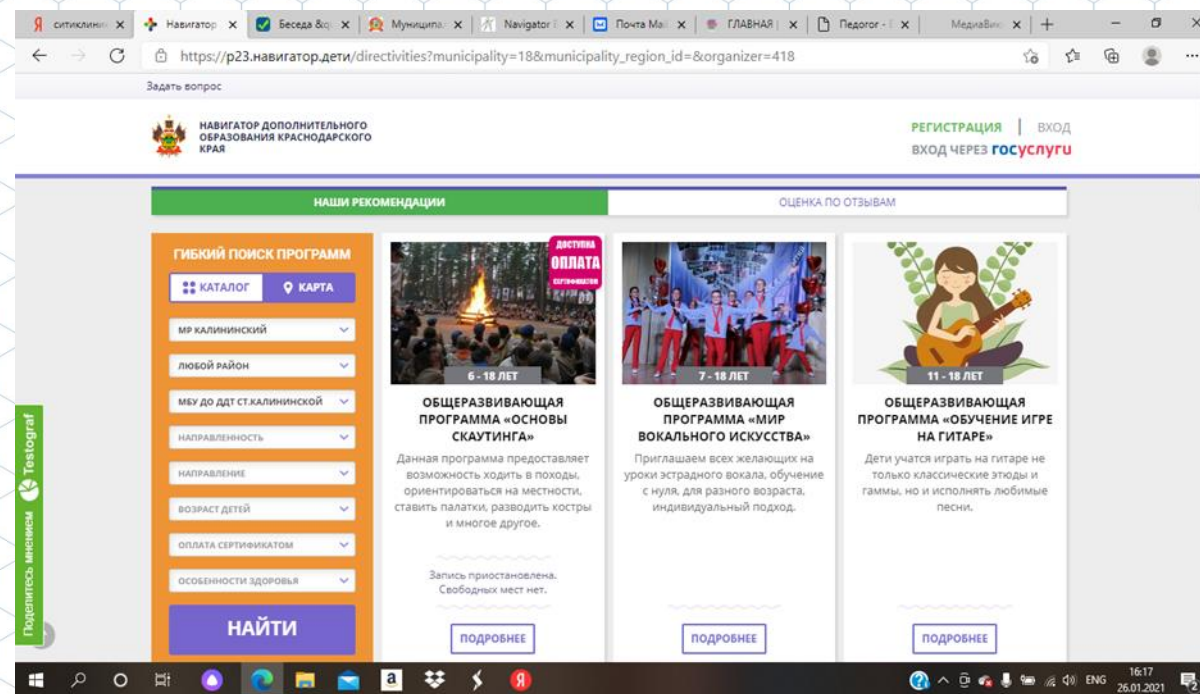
ситиклиник | Навигатор | Беседа &q | Муниципал | Navigator | Почта Ma | ГЛАВНАЯ | Педогог - | МедиаВик

https://p23.навигатор.дети/directivities?municipality=18&municipality_region_id=&organizer=418

Задать вопрос

НАВИГАТОР ДОПОЛНИТЕЛЬНОГО ОБРАЗОВАНИЯ КРАСНОДАРСКОГО КРАЯ

РЕГИСТРАЦИЯ | ВХОД
ВХОД ЧЕРЕЗ госуслуги

НАШИ РЕКОМЕНДАЦИИ | ОЦЕНКА ПО ОТЗЫВАМ

ГИБКИЙ ПОИСК ПРОГРАММ
КАТАЛОГ | КАРТА
МР КАЛИНИНСКИЙ
ЛЮБОЙ РАЙОН
МБУ ДО ДДТ СТ.КАЛИНИНСКОЙ
НАПРАВЛЕННОСТЬ
НАПРАВЛЕНИЕ
ВОЗРАСТ ДЕТЕЙ
ОПЛАТА СЕРТИФИКАТОМ
ОСОБЕННОСТИ ЗДОРОВЬЯ
НАЙТИ

ДОСТУПНА ОПЛАТА СЕРТИФИКАТОМ
6 - 18 ЛЕТ
ОБЩЕРАЗВИВАЮЩАЯ ПРОГРАММА «ОСНОВЫ СКАУТИНГА»
Данная программа предоставляет возможность ходить в походы, ориентироваться на местности, ставить палатки, разводить костры и многое другое.
Запись приостановлена. Свободных мест нет.
ПОДРОБНЕЕ

7 - 18 ЛЕТ
ОБЩЕРАЗВИВАЮЩАЯ ПРОГРАММА «МИР ВОКАЛЬНОГО ИСКУССТВА»
Приглашаем всех желающих на уроки эстрадного вокала, обучение с нуля, для разного возраста, индивидуальный подход.
ПОДРОБНЕЕ

11 - 18 ЛЕТ
ОБЩЕРАЗВИВАЮЩАЯ ПРОГРАММА «ОБУЧЕНИЕ ИГРЕ НА ГИТАРЕ»
Дети учатся играть на гитаре не только классические этюды и гаммы, но и исполнять любимые песни.
ПОДРОБНЕЕ

Поделитесь мнением Testograf

ENG 16:17 26.01.2021